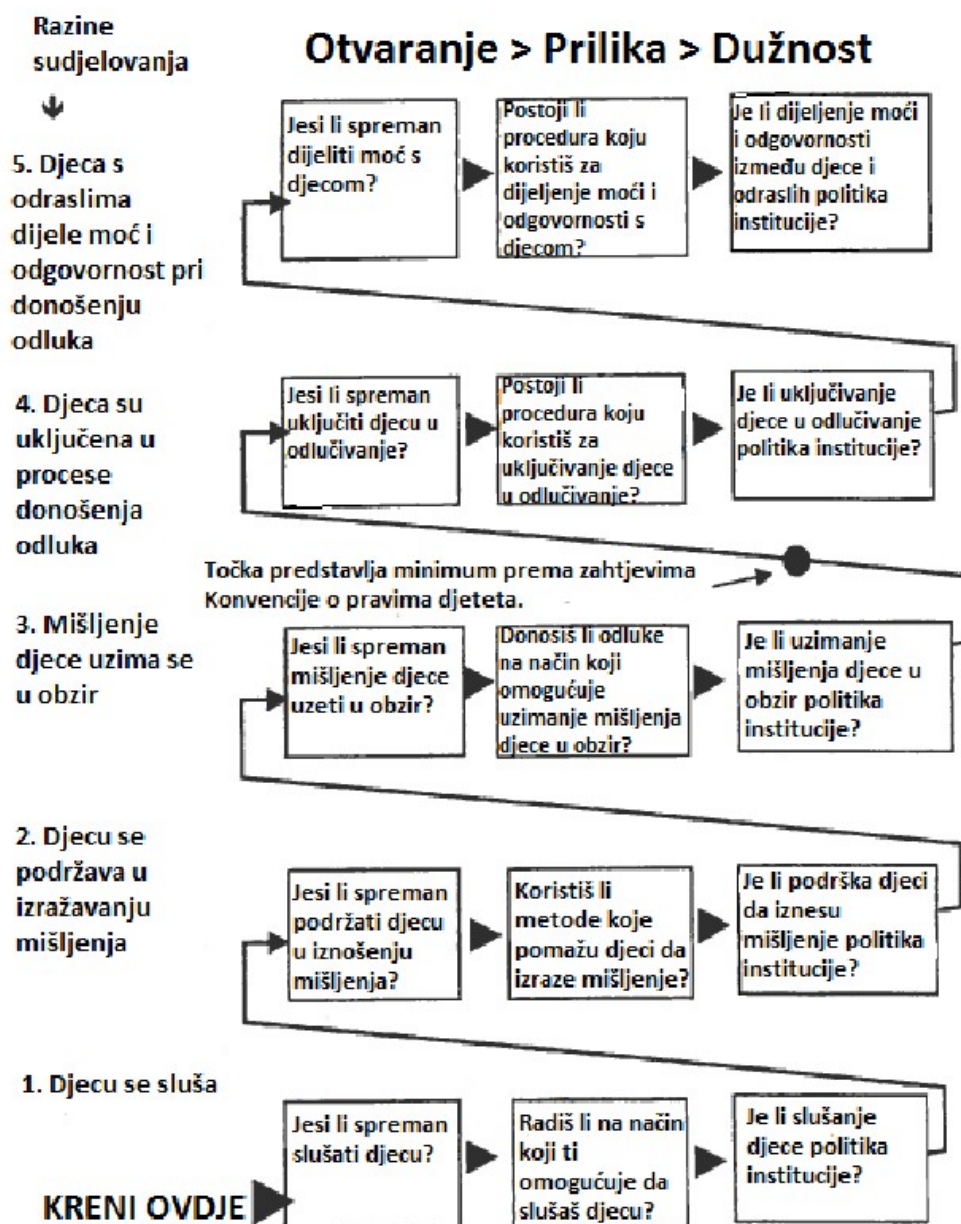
Razine sudjelovanja

Otvaranje > Prilika > Dužnost

5. Djeca s odraslima dijele moć i odgovornost pri donošenju odluka

Jesi li spreman dijeliti moć s djecom?

Postoji li procedura koju koristiš za dijeljenje moći i odgovornosti s djecom?

Je li dijeljenje moći i odgovornosti između djece i odraslih politika institucije?

4. Djeca su uključena u procese donošenja odluka

Jesi li spreman uključiti djecu u odlučivanje?

Postoji li procedura koju koristiš za uključivanje djece u odlučivanje?

Je li uključivanje djece u odlučivanje politika institucije?

Točka predstavlja minimum prema zahtjevima Konvencije o pravima djeteta.

3. Mišljenje djece uzima se u obzir

Jesi li spreman mišljenje djece uzeti u obzir?

Donosiš li odluke na način koji omogućuje uzimanje mišljenja djece u obzir?

Je li uzimanje mišljenja djece u obzir politika institucije?

2. Djecu se podržava u izražavanju mišljenja

Jesi li spreman podržati djecu u iznošenju mišljenja?

Koristiš li metode koje pomažu djeci da izraze mišljenje?

Je li podrška djeci da iznesu mišljenje politika institucije?

1. Djecu se sluša

Jesi li spreman slušati djecu?

Radiš li na način koji ti omogućuje da slušaš djecu?

Je li slušanje djece politika institucije?

KRENI OVDJE